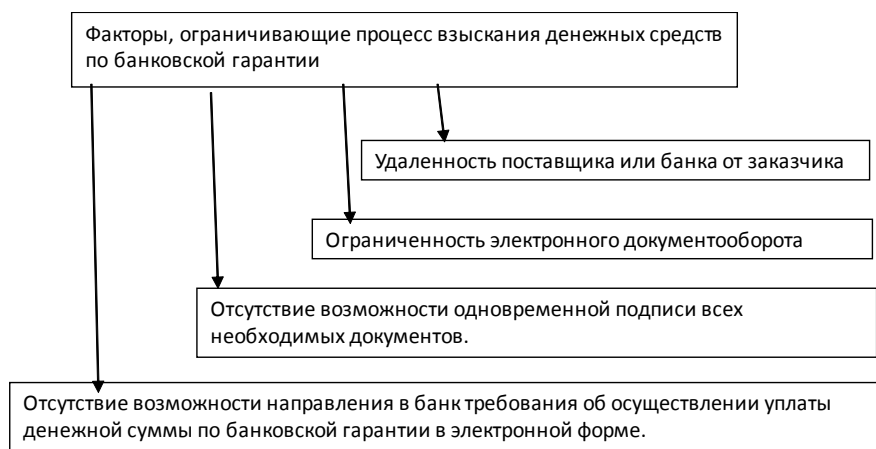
Факторы, ограничивающие процесс взыскания денежных средств по банковской гарантии

Удаленность поставщика или банка от заказчика

Ограниченность электронного документооборота

Отсутствие возможности одновременной подписи всех необходимых документов.

Отсутствие возможности направления в банк требования об осуществлении уплаты денежной суммы по банковской гарантии в электронной форме.